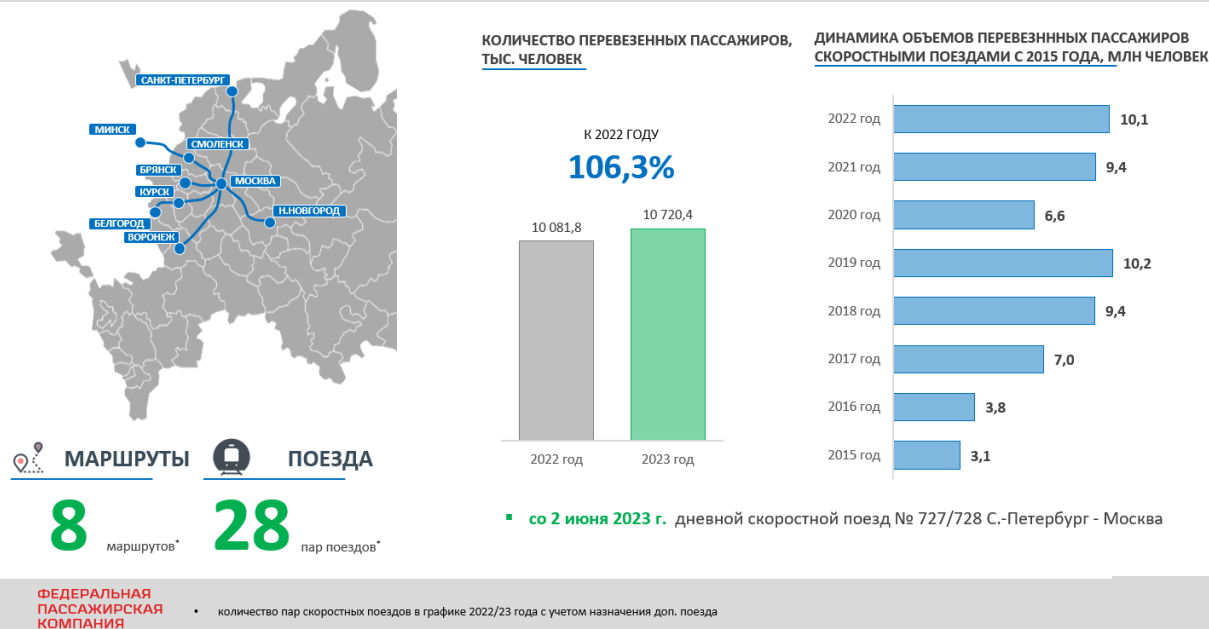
САНКТ-ПЕТЕРБУРГ
МИНСК
СМОЛЕНСК
БРЯНСК
КУРСК
МОСКВА
Н.НОВГОРОД
БЕЛГОРОД
ВОРОНЕЖ

МАРШРУТЫ
ПОЕЗДА

8 маршрутов*
28 пар поездов*

КОЛИЧЕСТВО ПЕРЕВЕЗЕННЫХ ПАССАЖИРОВ, ТЫС. ЧЕЛОВЕК

К 2022 ГОДУ
106,3%

| 2022 год | 2023 год |
|---|---|
| 10 081,8 | 10 720,4 |

ДИНАМИКА ОБЪЕМОВ ПЕРЕВЕЗНННЫХ ПАССАЖИРОВ СКОРОСТНЫМИ ПОЕЗДАМИ С 2015 ГОДА, МЛН ЧЕЛОВЕК

| 2022 год | 10,1 |
|---|---|
| 2021 год | 9,4 |
| 2020 год | 6,6 |
| 2019 год | 10,2 |
| 2018 год | 9,4 |
| 2017 год | 7,0 |
| 2016 год | 3,8 |
| 2015 год | 3,1 |

▪ со 2 июня 2023 г. дневной скоростной поезд № 727/728 С.-Петербург - Москва

ФЕДЕРАЛЬНАЯ ПАССАЖИРСКАЯ КОМПАНИЯ

• количество пар скоростных поездов в графике 2022/23 года с учетом назначения доп. поезда